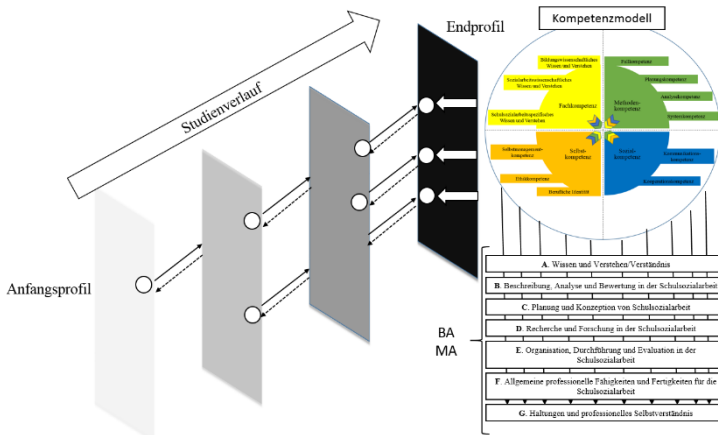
Studienverlauf

Endprofil

Kompetenzmodell

Bildungswissenschaftliches Wissen und Verstehen

Sozialarbeitswissenschaftliches Wissen und Verstehen

Schulsozialarbeitsspezifisches Wissen und Verstehen

Fachkompetenz

Fachkompetenz

Planungskompetenz

Methodenkompetenz

Analysekompetenz

Systemkompetenz

Selbstmanagementkompetenz

Selbstkompetenz

Ethikkompetenz

Berufliche Identität

Sozialkompetenz

Kommunikationskompetenz

Kooperationskompetenz

Anfangsprofil

BA
MA

A. Wissen und Verstehen/Verständnis

B. Beschreibung, Analyse und Bewertung in der Schulsozialarbeit

C. Planung und Konzeption von Schulsozialarbeit

D. Recherche und Forschung in der Schulsozialarbeit

E. Organisation, Durchführung und Evaluation in der Schulsozialarbeit

F. Allgemeine professionelle Fähigkeiten und Fertigkeiten für die Schulsozialarbeit

G. Haltungen und professionelles Selbstverständnis